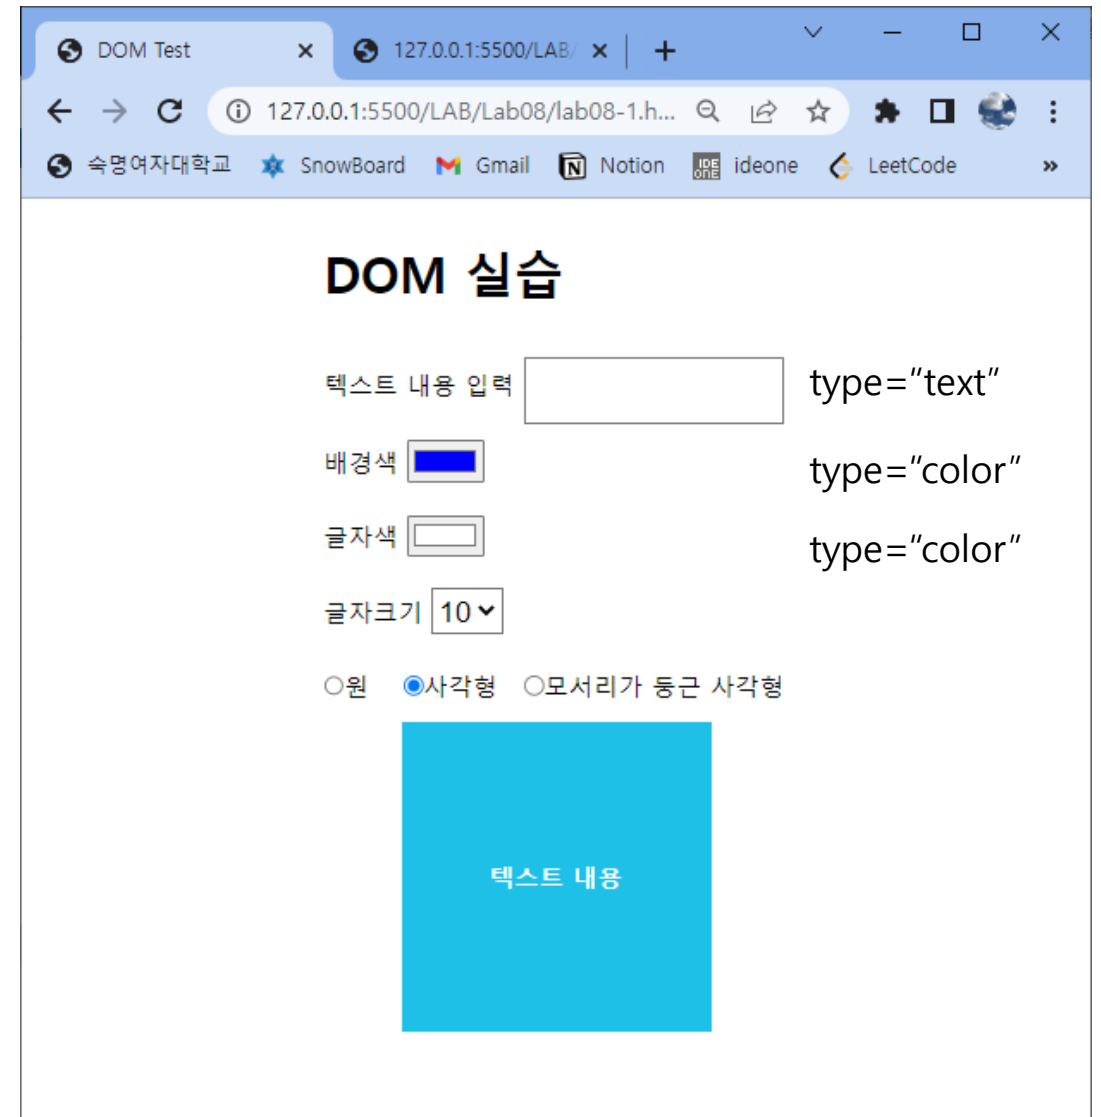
DOM Test ×
127.0.0.1:5500/LAB/ ×
+

127.0.0.1:5500/LAB/Lab08/lab08-1.h...

숙명여자대학교 SnowBoard Gmail Notion ideone LeetCode »

DOM 실습

텍스트 내용 입력 type="text"

배경색 type="color"

글자색 type="color"

글자크기 10

○원 ◉사각형 ○모서리가 둥근 사각형

텍스트 내용